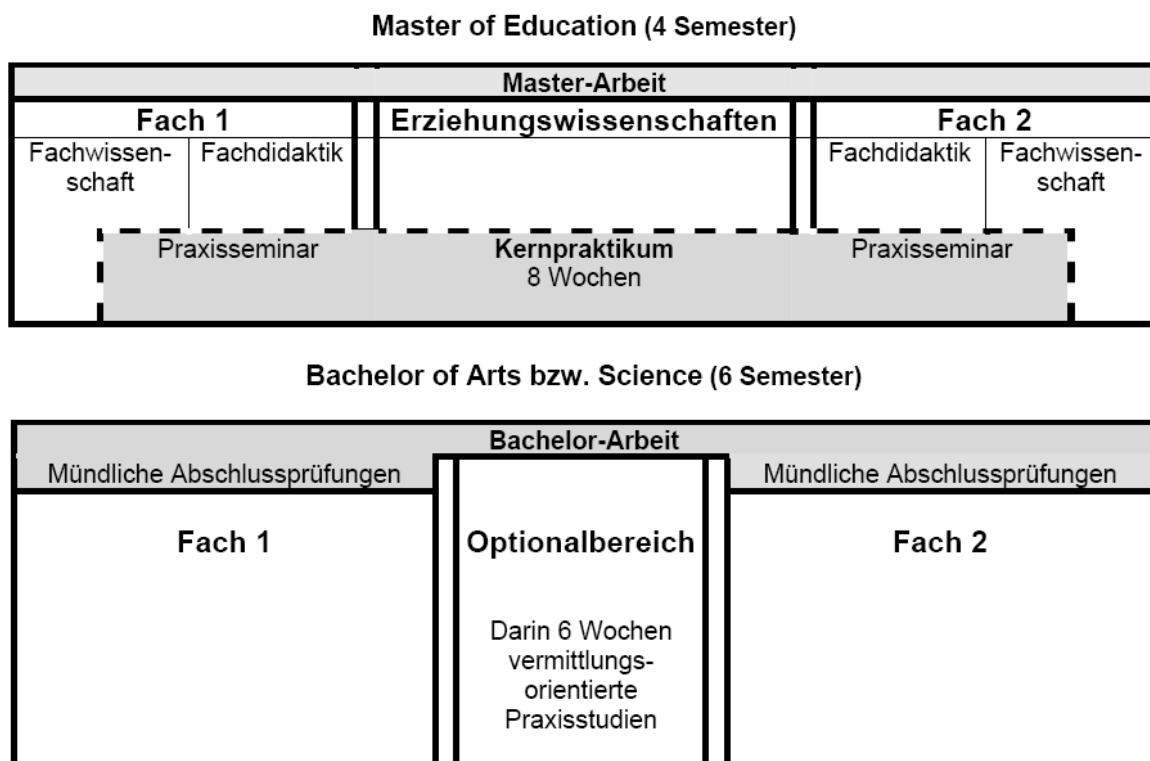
Master of Education (4 Semester)

Master-Arbeit

Fach 1

Fachwissenschaft

Fachdidaktik

Erziehungswissenschaften

Fach 2

Fachdidaktik

Fachwissenschaft

Praxisseminar

Kernpraktikum
8 Wochen

Praxisseminar

Bachelor of Arts bzw. Science (6 Semester)

Bachelor-Arbeit

Mündliche Abschlussprüfungen

Mündliche Abschlussprüfungen

Fach 1

Optionalbereich

Darin 6 Wochen vermittlungsorientierte Praxisstudien

Fach 2